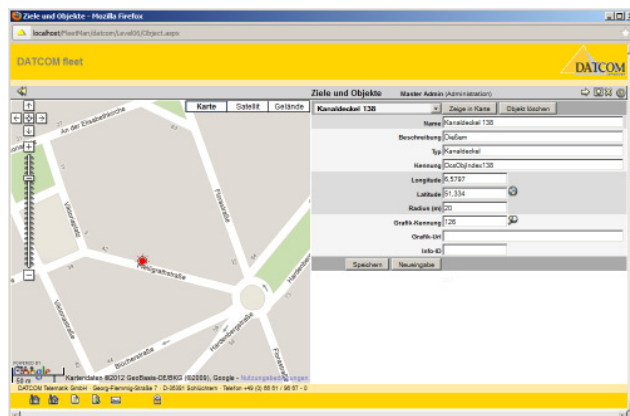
Ziele und Objekte - Mozilla Firefox

localhost/FleetMan/datcom/LevelX/Object.aspx

DATCOM fleet

DATCOM

Ziele und Objekte Master Admin (Administration)

Karte Satellit Gelände

Kanaldeckel 138 Zeige in Karte Objekt löschen

| | |
|---|---|
| Name | Kanaldeckel 138 |
| Beschreibung | Dießen |
| Typ | Kanaldeckel |
| Kennung | DozObjIndex138 |
| Longitude | 6,5797 |
| Latitude | 51,334 |
| Radius (m) | 20 |
| Grafik-Kennung | 126 |
| Grafik-Url | |
| Info-ID | |

Speichern Neueingabe

An der Elisabethkirche

Viktoriastraße

Pfingstraße

Fürststraße

Hardenbergstraße

Bruchersstraße

POWERED BY Google

50 m

Kartendaten ©2012 GeoBasis-DE/BKG (©2009), Google - Nutzungsbedingungen

DATCOM Telematik GmbH · Georg-Flemmig-Straße 7 · D-35091 Schlüchtern · Telefon +49 (0) 66 61 / 96 97 - 0